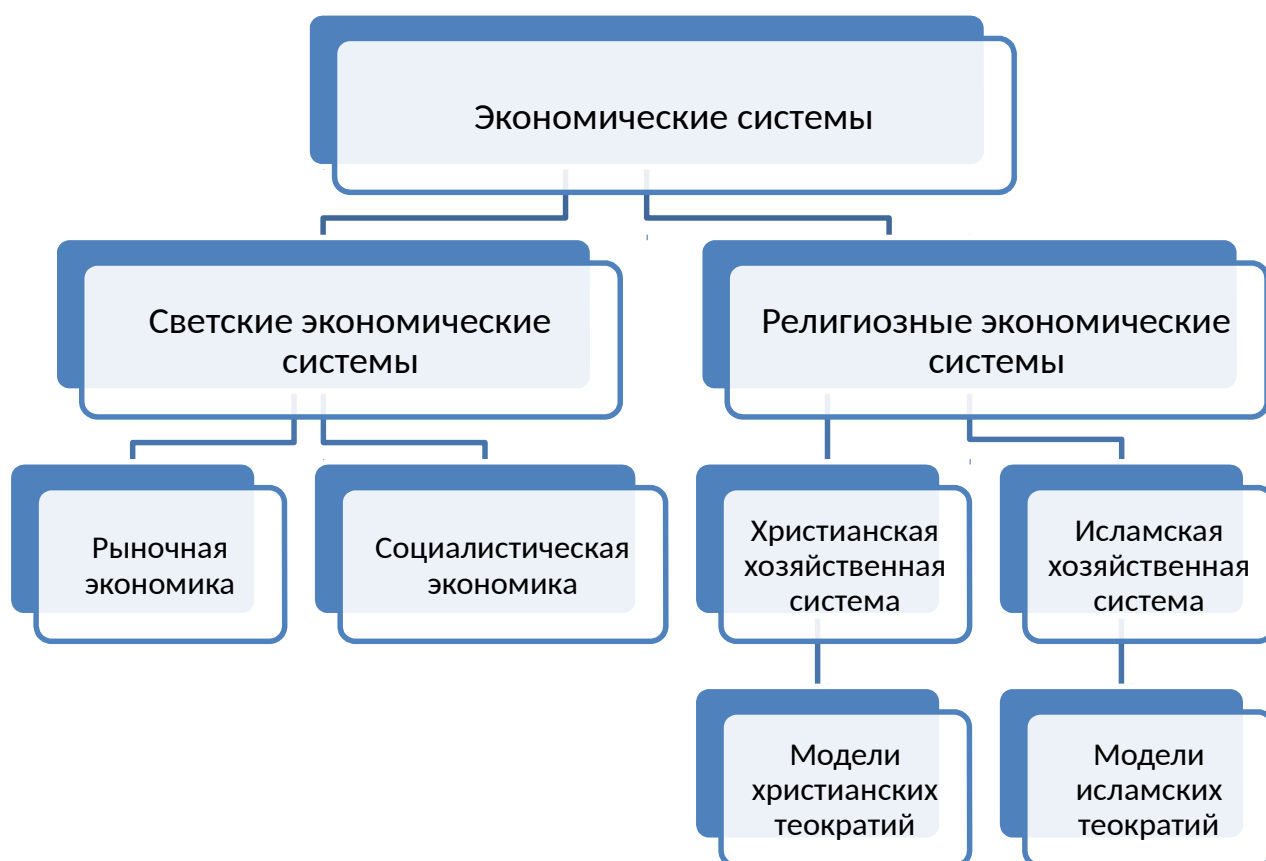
Экономические системы

Светские экономические системы

Религиозные экономические системы

Рыночная экономика

Социалистическая экономика

Христианская хозяйственная система

Исламская хозяйственная система

Модели христианских теократий

Модели исламских теократий